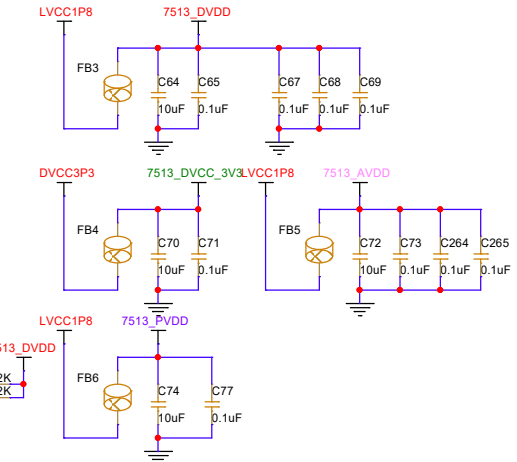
LVCC1P8

7513_DVDD

FB3

C64
10uF

C65
0.1uF

C67
0.1uF

C68
0.1uF

C69
0.1uF

DVCC3P3

7513_DVCC_3V3

LVCC1P8

7513_AVDD

FB4

C70
10uF

C71
0.1uF

FB5

C72
10uF

C73
0.1uF

C264
0.1uF

C265
0.1uF

LVCC1P8

513_DVDD

2K
2K

7513_PVDD

FB6

C74
10uF

C77
0.1uF